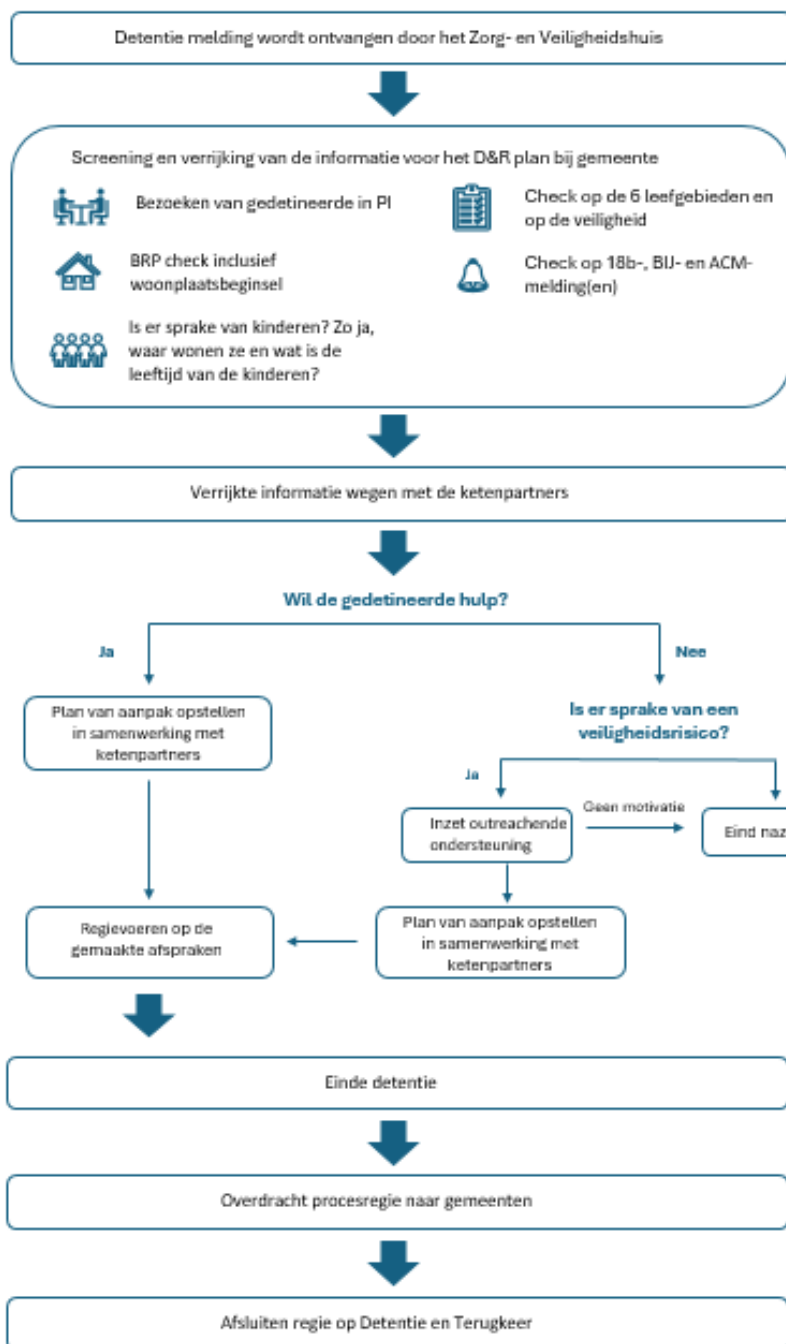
Detentie melding wordt ontvangen door het Zorg- en Veiligheidshuis

Screening en verrijking van de informatie voor het D&R plan bij gemeente

Bezoeken van gedetineerde in PI

Check op de 6 leefgebieden en op de veiligheid

BRP check inclusief woonplaatsbeginsel

Check op 18b-, BIJ- en ACM-melding(en)

Is er sprake van kinderen? Zo ja, waar wonen ze en wat is de leeftijd van de kinderen?

Verrijkte informatie wegen met de ketenpartners

Wil de gedetineerde hulp?

Ja

Nee

Plan van aanpak opstellen in samenwerking met ketenpartners

Is er sprake van een veiligheidsrisico?

Ja

Geen motivatie

Inzet outreachende ondersteuning

Eind naz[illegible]

Regievoeren op de gemaakte afspraken

Plan van aanpak opstellen in samenwerking met ketenpartners

Einde detentie

Overdracht procesregie naar gemeenten

Afsluiten regie op Detentie en Terugkeer